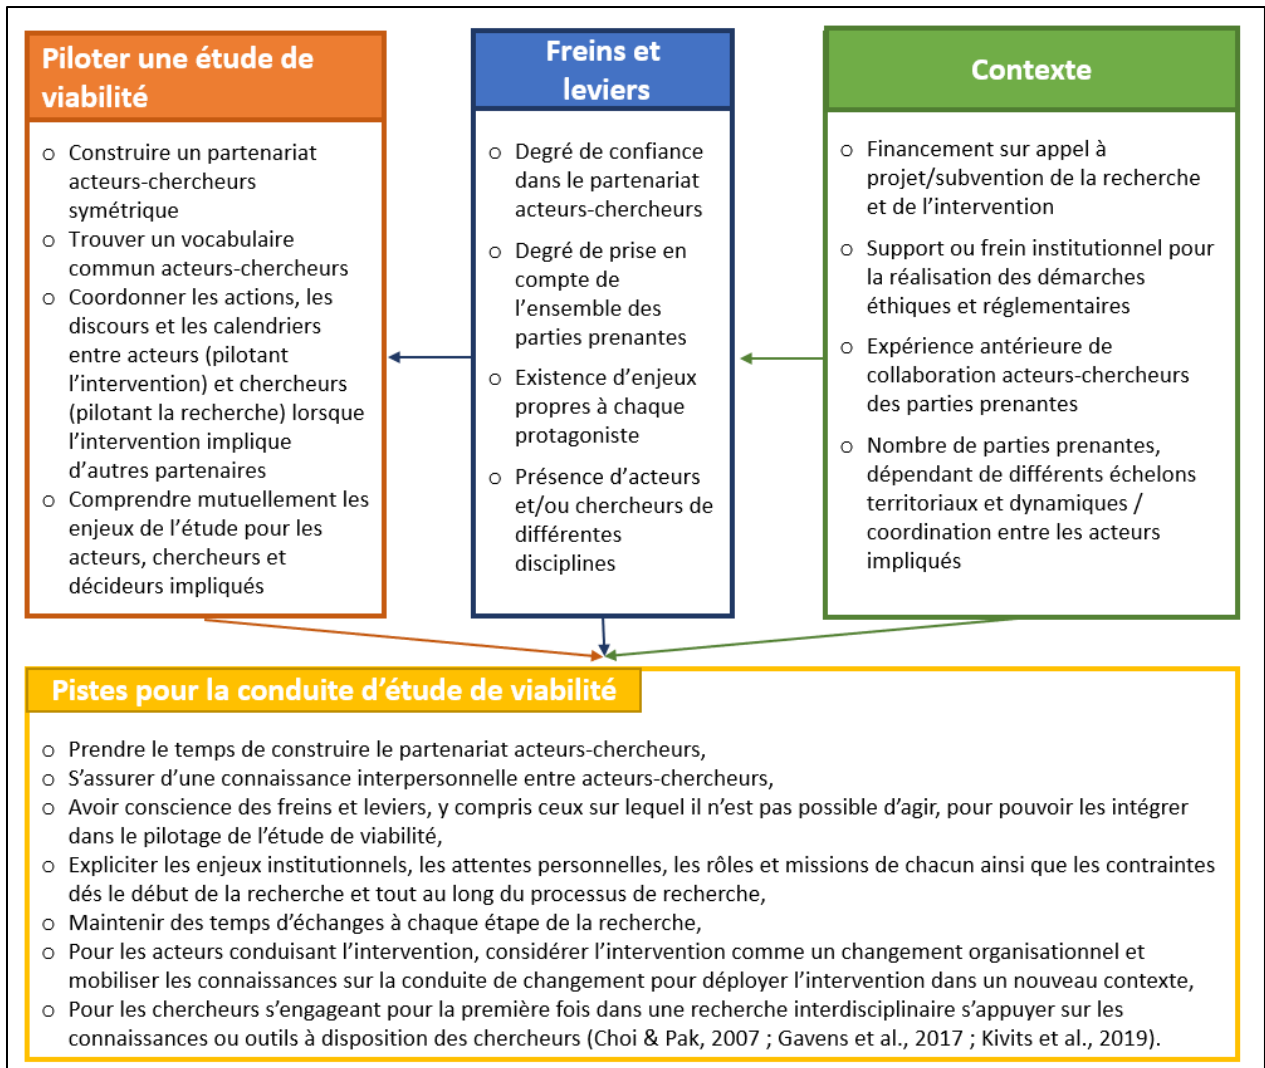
Piloter une étude de viabilité

- Construire un partenariat acteurs-chercheurs symétrique
- Trouver un vocabulaire commun acteurs-chercheurs
- Coordonner les actions, les discours et les calendriers entre acteurs (pilotant l'intervention) et chercheurs (pilotant la recherche) lorsque l'intervention implique d'autres partenaires
- Comprendre mutuellement les enjeux de l'étude pour les acteurs, chercheurs et décideurs impliqués

Freins et leviers

- Degré de confiance dans le partenariat acteurs-chercheurs
- Degré de prise en compte de l'ensemble des parties prenantes
- Existence d'enjeux propres à chaque protagoniste
- Présence d'acteurs et/ou chercheurs de différentes disciplines

Contexte

- Financement sur appel à projet/subvention de la recherche et de l'intervention
- Support ou frein institutionnel pour la réalisation des démarches éthiques et réglementaires
- Expérience antérieure de collaboration acteurs-chercheurs des parties prenantes
- Nombre de parties prenantes, dépendant de différents échelons territoriaux et dynamiques / coordination entre les acteurs impliqués

Pistes pour la conduite d'étude de viabilité

- Prendre le temps de construire le partenariat acteurs-chercheurs,
- S'assurer d'une connaissance interpersonnelle entre acteurs-chercheurs,
- Avoir conscience des freins et leviers, y compris ceux sur lequel il n'est pas possible d'agir, pour pouvoir les intégrer dans le pilotage de l'étude de viabilité,
- Expliciter les enjeux institutionnels, les attentes personnelles, les rôles et missions de chacun ainsi que les contraintes dés le début de la recherche et tout au long du processus de recherche,
- Maintenir des temps d'échanges à chaque étape de la recherche,
- Pour les acteurs conduisant l'intervention, considérer l'intervention comme un changement organisationnel et mobiliser les connaissances sur la conduite de changement pour déployer l'intervention dans un nouveau contexte,
- Pour les chercheurs s'engageant pour la première fois dans une recherche interdisciplinaire s'appuyer sur les connaissances ou outils à disposition des chercheurs (Choi & Pak, 2007 ; Gavens et al., 2017 ; Kivits et al., 2019).